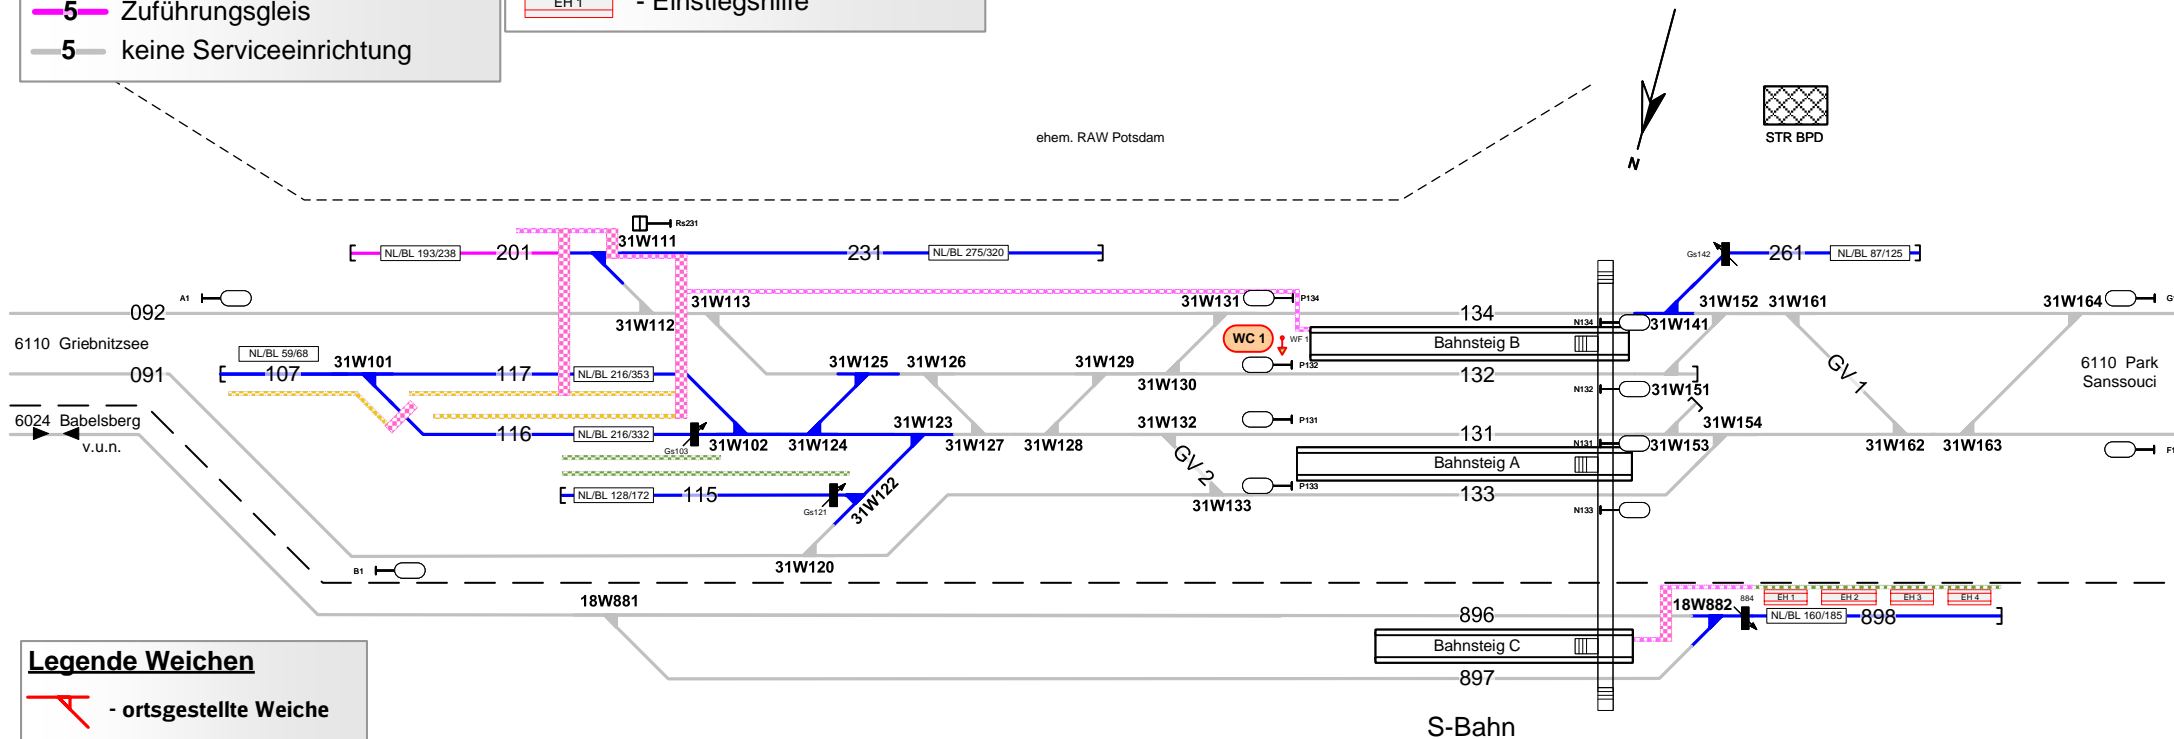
5 Zuführungsgleis
5 keine Serviceeinrichtung

EH 1 - Einstiegshilfe

ehem. RAW Potsdam

N

STR BPD

Rs231
31W111
NL/BL 193/238 201 231 NL/BL 275/320
Gs142 261 NL/BL 87/125
A1
092
31W113
31W131
P134
134
N134
31W141
31W152 31W161
31W164
31W112
6110 Griebnitzsee
NL/BL 59/68
31W101
WC 1
WF 1
Bahnsteig B
107 117 NL/BL 216/353
31W125 31W126 31W129
P132
132
091
31W130
N132
31W151
GV 1
6110 Park Sanssouci
6024 Babelsberg
v.u.n.
31W123
31W132
P131
31W154
116 NL/BL 216/332
Gs103
31W102 31W124
31W127 31W128
131
N131
31W153
31W162 31W163
GV 2
Bahnsteig A
NL/BL 128/172 115
Gs121
31W122
P133
133
31W133
N133
B1
31W120
18W881
18W882
884
EH 1 EH 2 EH 3 EH 4
NL/BL 160/185 898
896
Bahnsteig C
897
S-Bahn

Legende Weichen
- ortsgestellte Weiche